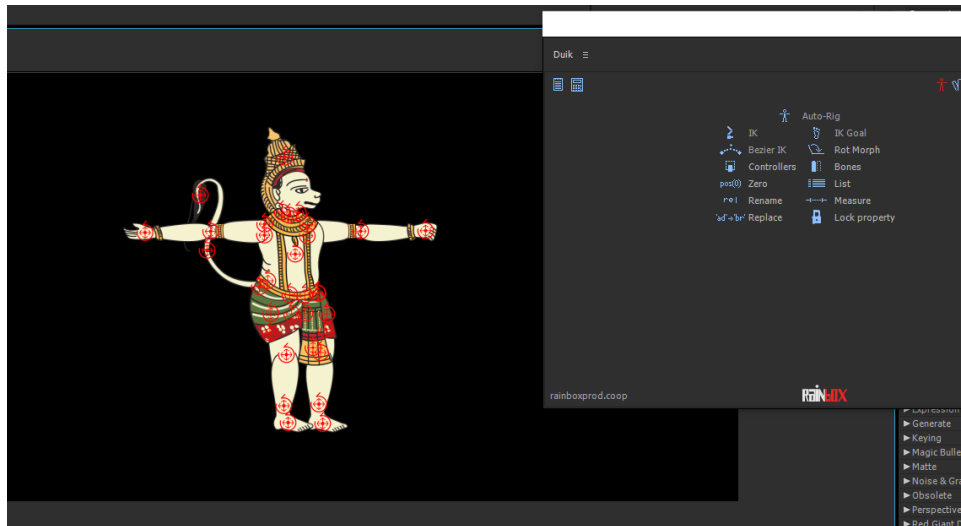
Duik ≡

Auto-Rig

IK

IK Goal

Bezier IK

Rot Morph

Controllers

Bones

pos(0) Zero

List

Rename

Measure

'ad'→'br' Replace

Lock property

rainboxprod.coop

RAINBOX

▶ Expression

▶ Generate

▶ Keying

▶ Magic Bulle

▶ Matte

▶ Noise & Gra

▶ Obsolete

▶ Perspective

▶ Red Giant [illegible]